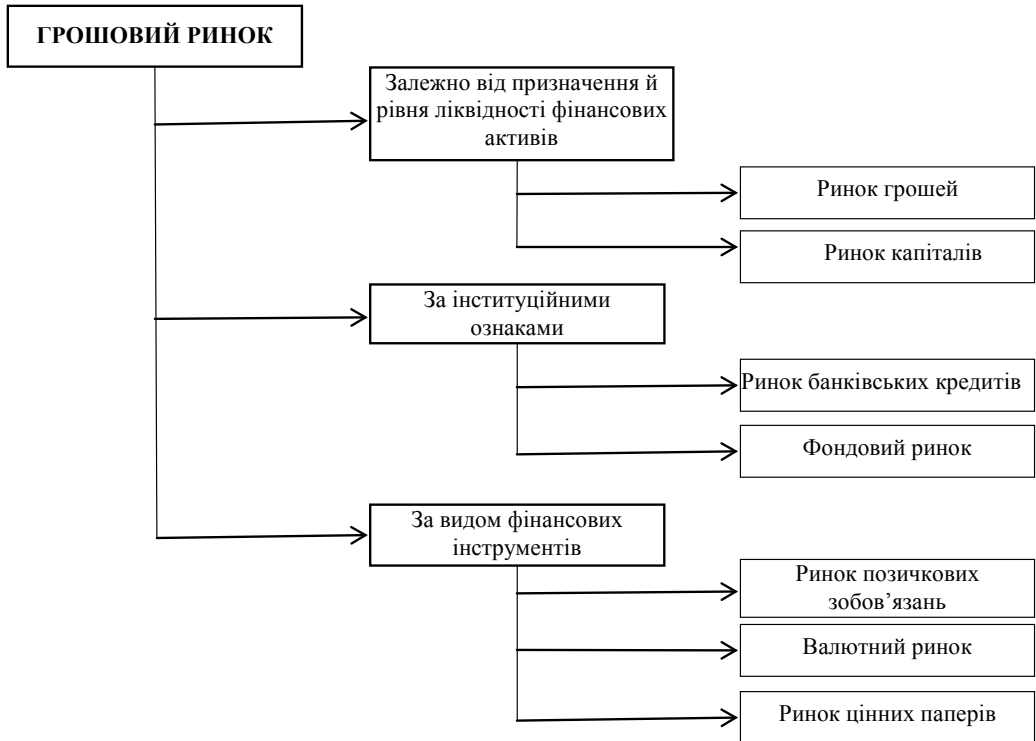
ГРОШОВИЙ РИНОК

Залежно від призначення й рівня ліквідності фінансових активів

Ринок грошей

Ринок капіталів

За інституційними ознаками

Ринок банківських кредитів

Фондовий ринок

За видом фінансових інструментів

Ринок позичкових зобов’язань

Валютний ринок

Ринок цінних паперів